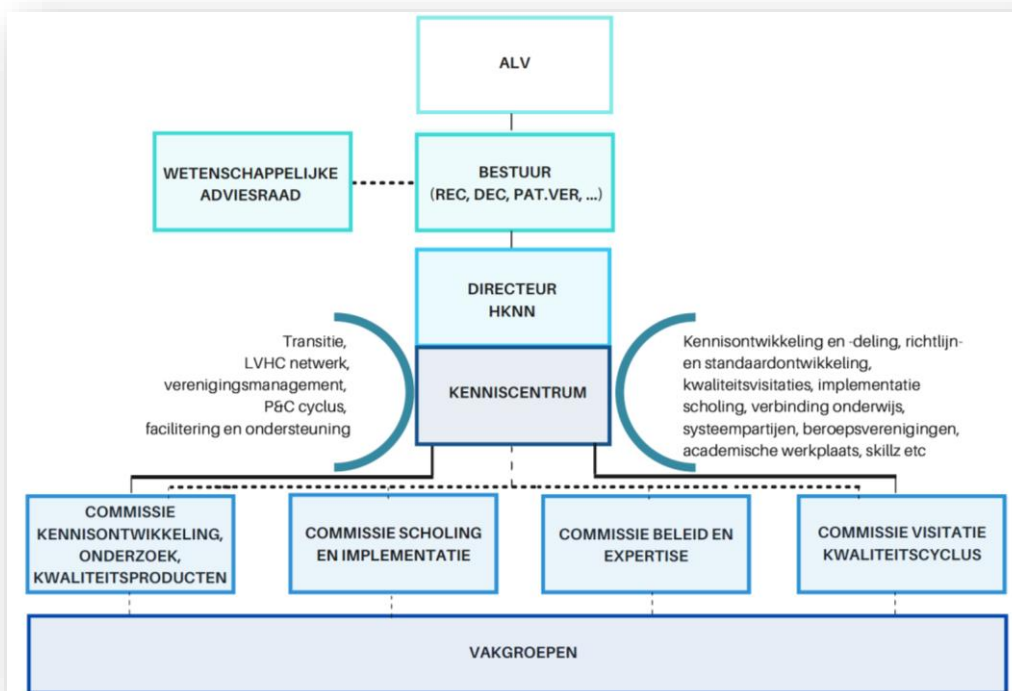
ALV

WETENSCHAPPELIJKE ADVIESRAAD

BESTUUR
(REC, DEC, PAT.VER, ...)

DIRECTEUR
HKNN

Transitie,
LVHC netwerk,
verenigingsmanagement,
P&C cyclus,
facilitering en ondersteuning

KENNISCENTRUM

Kennisontwikkeling en -deling, richtlijnen standaardontwikkeling, kwaliteitsvisitaties, implementatie scholing, verbinding onderwijs, systeempartijen, beroepsverenigingen, academische werkplaats, skillz etc

COMMISSIE KENNISONTWIKKELING, ONDERZOEK, KWALITEITSPRODUCTEN

COMMISSIE SCHOLING EN IMPLEMENTATIE

COMMISSIE BELEID EN EXPERTISE

COMMISSIE VISITATIE KWALITEITSCYCLUS

VAKGROEPEN